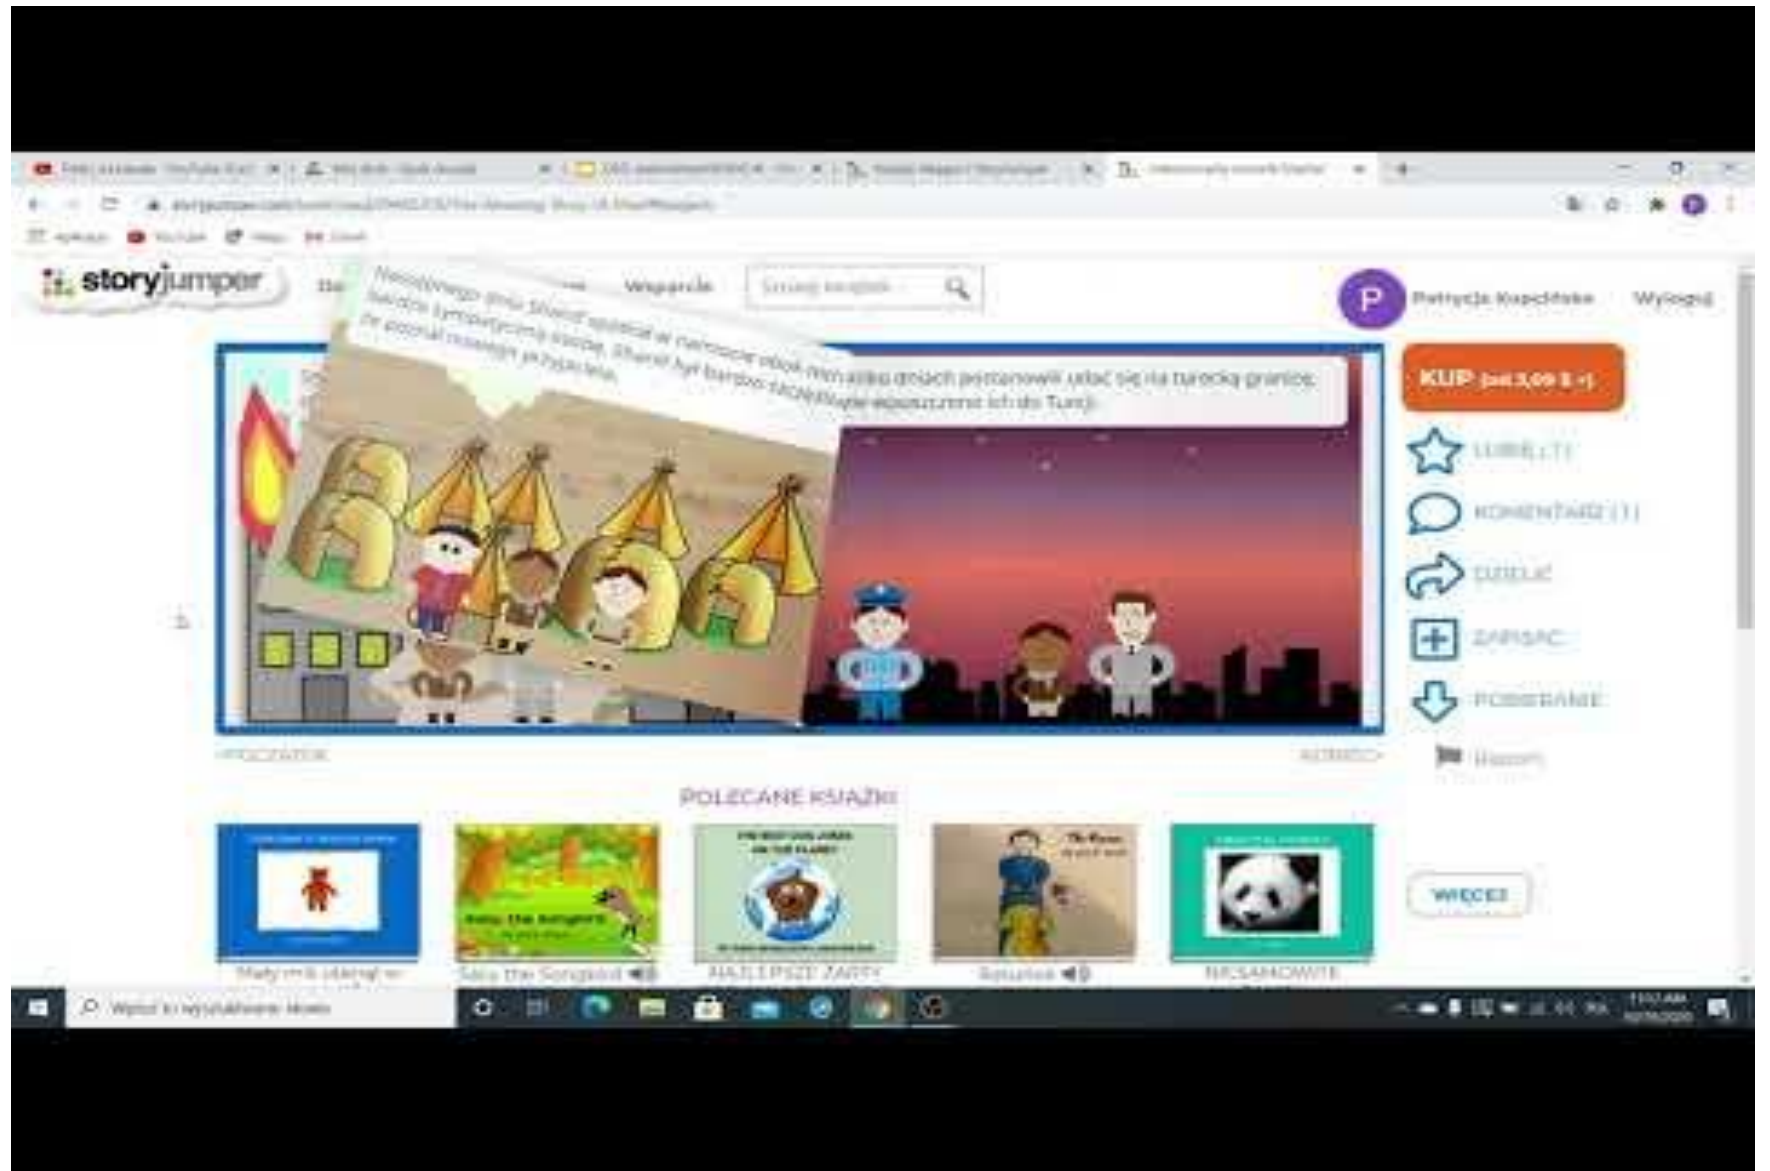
storyjumper

Wsparcie

Szukaj książek

P Patrycja Kopcińska Wyloguj

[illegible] Sharif spotkał w namiocie obok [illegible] bardzo sympatyczną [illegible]. Sharif był bardzo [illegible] że poznał nowego przyjaciela.

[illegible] dniach postanowili udać się na turecką granicę. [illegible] wpuszczono ich do Turcji.

KUP (od 3,09 $ +)

LUBIĘ (1)

KOMENTARZ (1)

DZIELIĆ

ZAPISAĆ

POBIERANIE

Raport

POCZĄTEK

KONIEC

POLECANE KSIĄŻKI

Mały miś idzie w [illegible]

Sora the Songbird

NAJLEPSZE ŻARTY

Rapunzel

NIESAMOWITE

WIĘCEJ

Wpisz tu wyszukiwane słowo